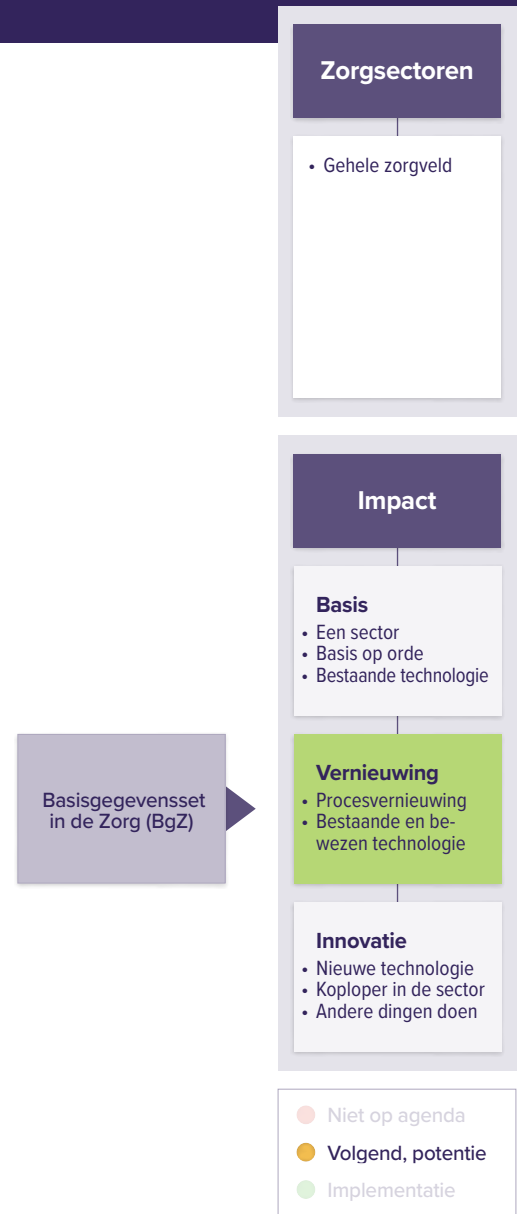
Zorgsectoren

• Gehele zorgveld

Impact

Basis
• Een sector
• Basis op orde
• Bestaande technologie

Basisgegevensset in de Zorg (BgZ)

Vernieuwing
• Procesvernieuwing
• Bestaande en bewezen technologie

Innovatie
• Nieuwe technologie
• Koploper in de sector
• Andere dingen doen

Niet op agenda
Volgend, potentie
Implementatie